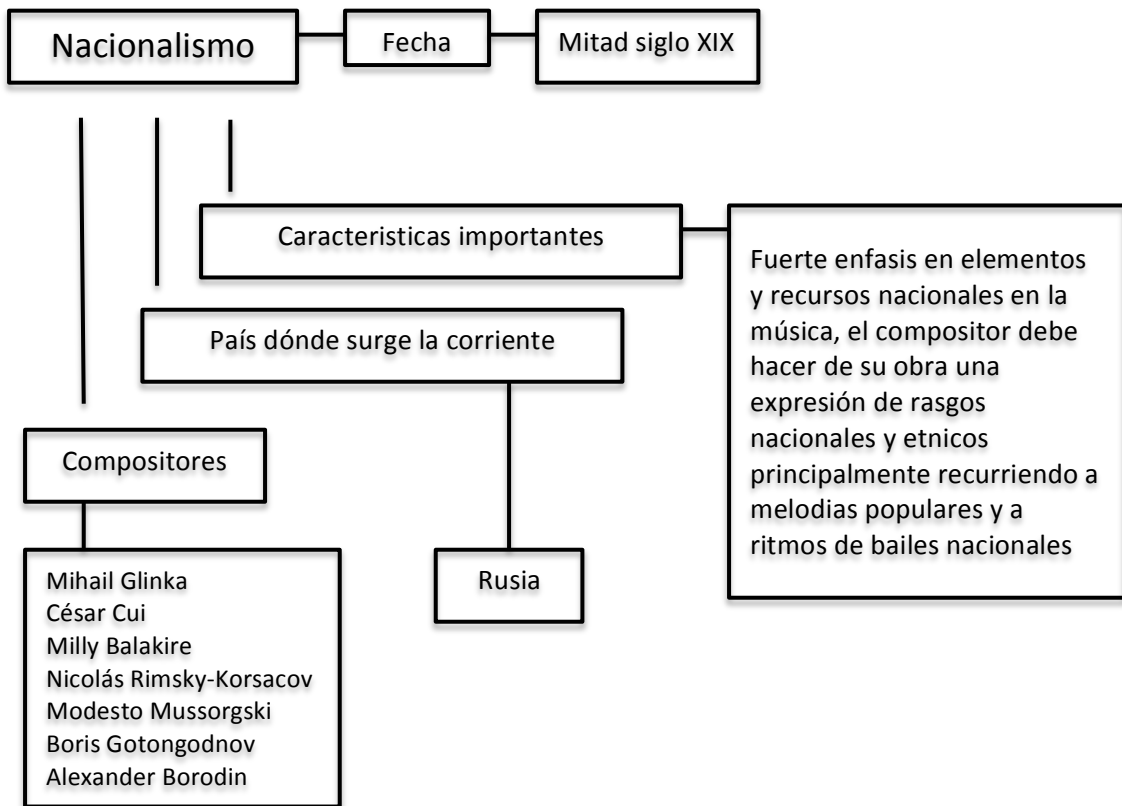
Nacionalismo

Fecha

Mitad siglo XIX

Caracteristicas importantes

Fuerte enfasis en elementos y recursos nacionales en la música, el compositor debe hacer de su obra una expresión de rasgos nacionales y etnicos principalmente recurriendo a melodias populares y a ritmos de bailes nacionales

País dónde surge la corriente

Rusia

Compositores

Mihail Glinka
César Cui
Milly Balakire
Nicolás Rimsky-Korsacov
Modesto Mussorgski
Boris Gotongodnov
Alexander Borodin